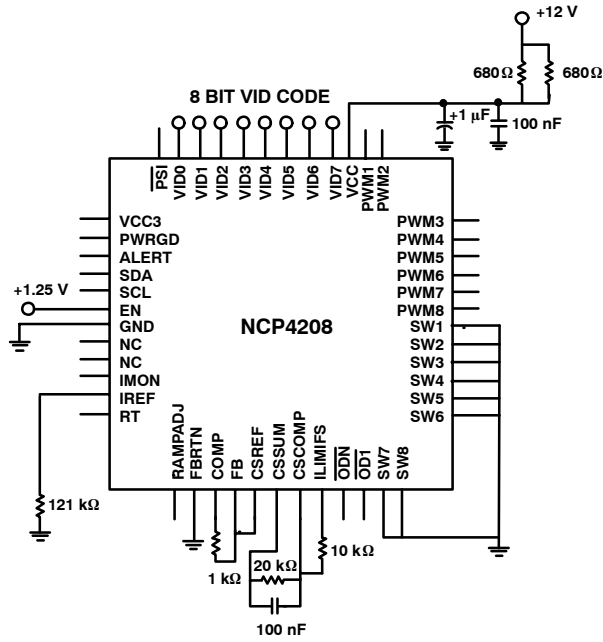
+12 V

680 Ω

680 Ω

8 BIT VID CODE

+1 µF

100 nF

$\overline{PSI}$
VID0
VID1
VID2
VID3
VID4
VID5
VID6
VID7
VCC
PWM1
PWM2

VCC3
PWRGD
ALERT
SDA
SCL
EN
GND
NC
NC
IMON
IREF
RT

+1.25 V

NCP4208

PWM3
PWM4
PWM5
PWM6
PWM7
PWM8
SW1
SW2
SW3
SW4
SW5
SW6

RAMPADJ
FBRTN
COMP
FB
CSREF
CSSUM
CSCOMP
ILIMIFS
$\overline{ODN}$
$\overline{OD1}$
SW7
SW8

121 kΩ

1 kΩ

20 kΩ

10 kΩ

100 nF